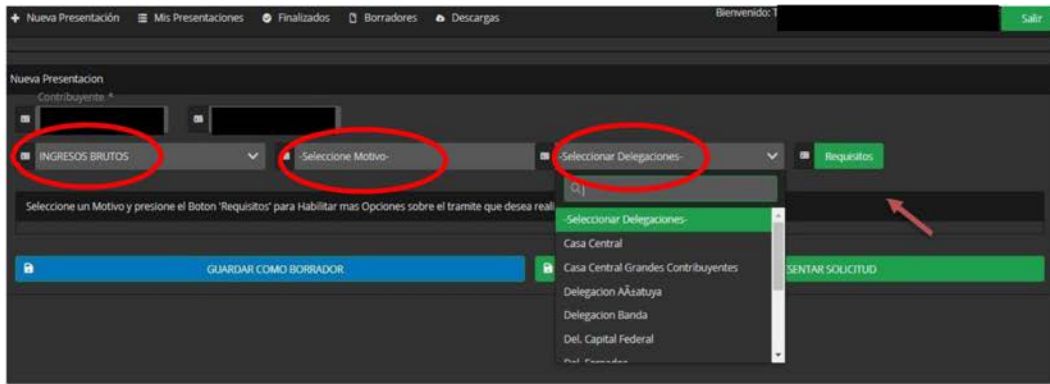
+ Nueva Presentación ☰ Mis Presentaciones ✔ Finalizados 🗋 Borradores ⬇ Descargas

Bienvenido: T

Salir

Nueva Presentacion

Contribuyente *

INGRESOS BRUTOS

-Seleccione Motivo-

-Seleccionar Delegaciones-

Requisitos

Seleccione un Motivo y presione el Boton 'Requisitos' para Habilitar mas Opciones sobre el tramite que desea reali

-Seleccionar Delegaciones-

Casa Central

Casa Central Grandes Contribuyentes

Delegacion AÃ±atuya

Delegacion Banda

Del. Capital Federal

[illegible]

GUARDAR COMO BORRADOR

SENTAR SOLICITUD